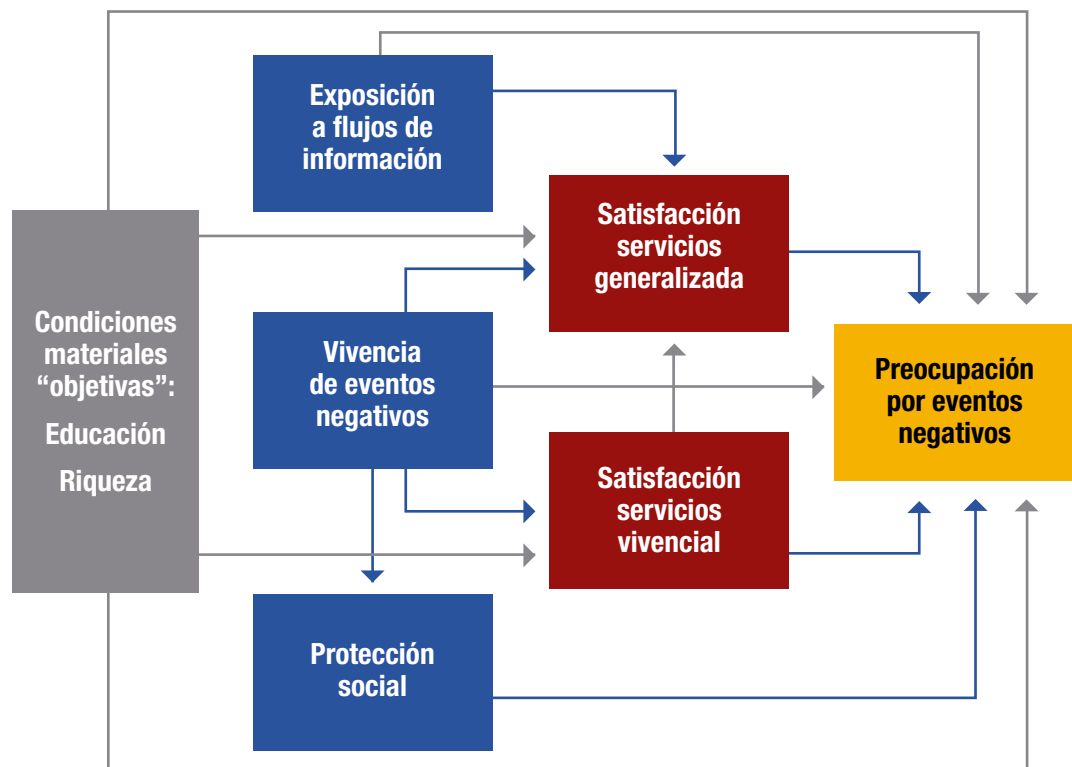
Exposición a flujos de información

Satisfacción servicios generalizada

Condiciones materiales “objetivas”:

Educación

Riqueza

Vivencia de eventos negativos

Preocupación por eventos negativos

Satisfacción servicios vivencial

Protección social